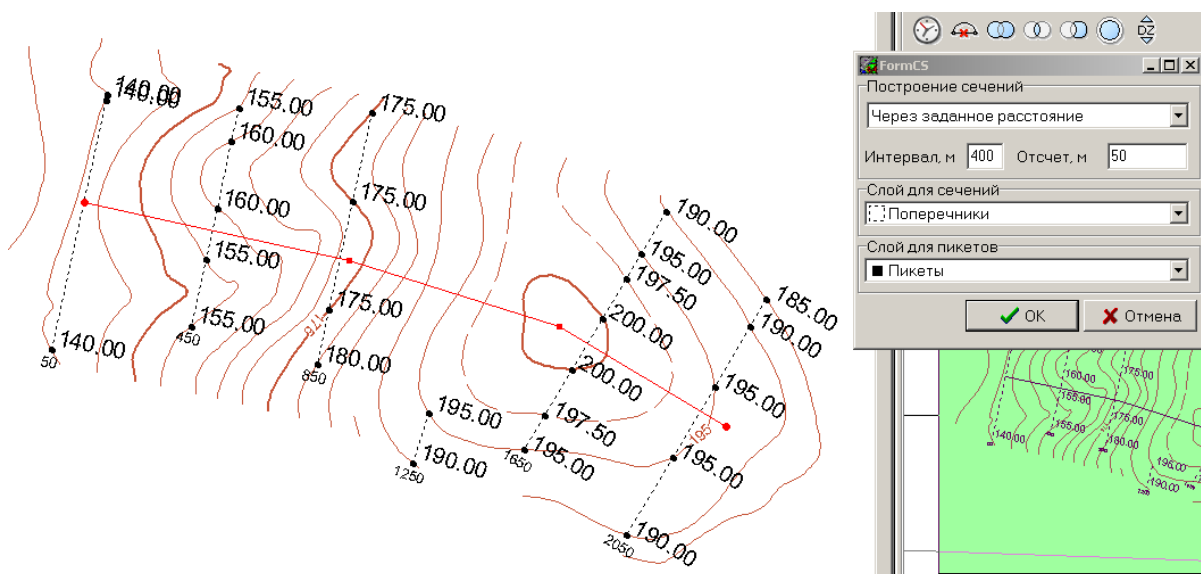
140.00
140.00
155.00
175.00
160.00
160.00
175.00
155.00
175.00
155.00
140.00
50
450
178
850
180.00
190.00
195.00
197.50
200.00
185.00
190.00
200.00
195.00
195.00
197.50
185
195.00
195.00
190.00
1250
1650
190.00
2050

FormCS
Построение сечений
Через заданное расстояние
Интервал, м 400 Отсчет, м 50
Слой для сечений
Поперечники
Слой для пикетов
Пикеты
OK
Отмена

160.00
175.00
155.00
155.00
175.00
140.00
180.00
195.00
190.00